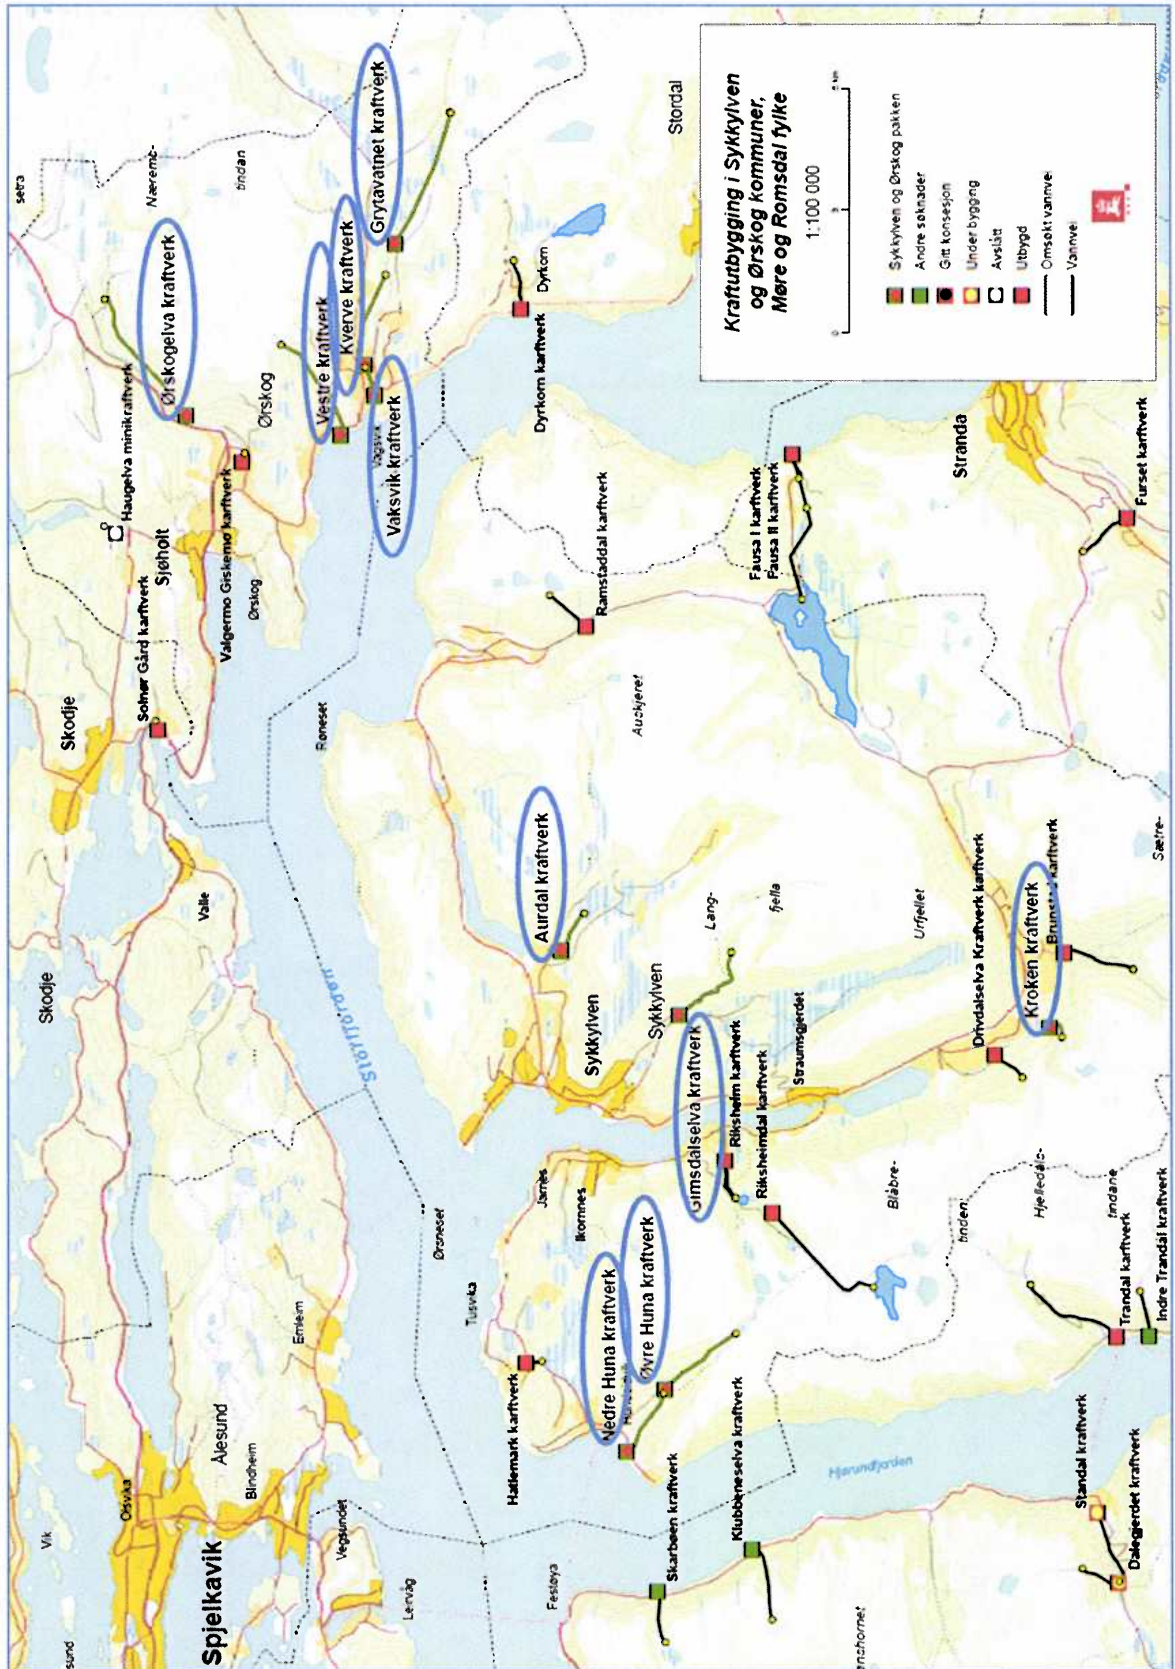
Kraftutbygging i Sykkylven og Ørskog kommuner, Møre og Romsdal fylke

1:100 000

Sykkylven og Ørskog pakken
Andre søknader
Gitt konsesjon
Under bygging
Avslått
Utbygd
Omsøkt vannvei
Vannvei

Ørskogelva kraftverk
Vestre kraftverk
Kverve kraftverk
Grytavatnet kraftverk
Vaksvik kraftverk
Haugelva minikraftverk
Valgermo Giskemo kraftverk
Solnør Gård kraftverk
Dyrkorn kraftverk
Ramstaddal kraftverk
Fausa I kraftverk
Fausa II kraftverk
Furset kraftverk
Aurdal kraftverk
Drivdalselva Kraftverk kraftverk
Kroken kraftverk
Brunstad kraftverk
Gimsdalselva kraftverk
Riksheim kraftverk
Riksheimdal kraftverk
Nedre Huna kraftverk
Øvre Huna kraftverk
Hatlemark kraftverk
Skarbøen kraftverk
Klubbeneselva kraftverk
Trandal kraftverk
Indre Trandal kraftverk
Standal kraftverk
Dalegjerdet kraftverk

Spjelkavik
Ålesund
Skodje
Sjøholt
Ørskog
Stordal
Stranda
Sykkylven
Valle
Storfjorden
Hjørundfjorden
Vik
Osvika
Bindheim
Emlem
Vegsundet
Lerivåg
Festøya
Tusvika
Ørsneset
Ikornnes
Jarnes
Straumsgjerdet
Roneset
Aursjøen
Vaksvik
Nærema
tindan
setra
Dyrkorn
Lang-
fjella
Urfjellet
Blåbre-
tinden
Hjelledals-
tindane
Sætre-